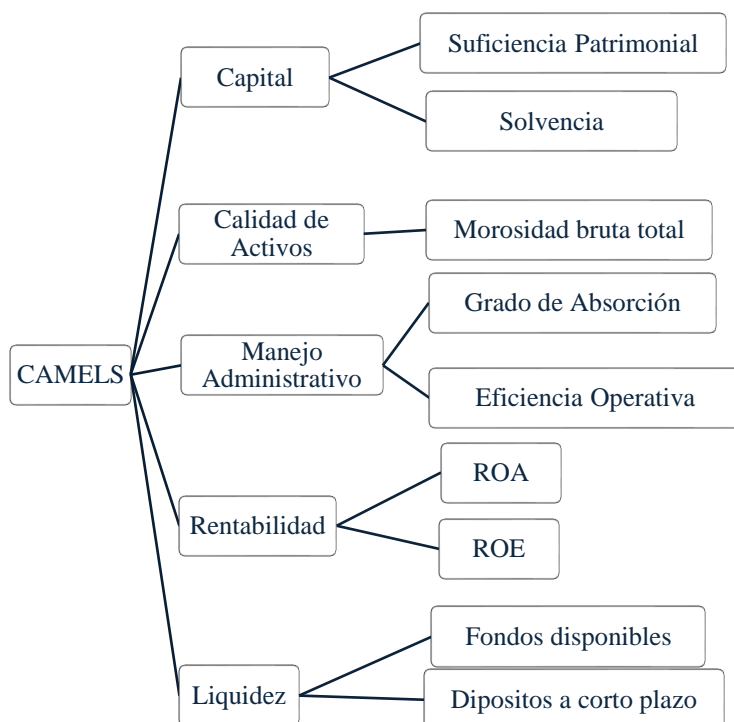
CAMELS

Capital

Suficiencia Patrimonial

Solvencia

Calidad de Activos

Morosidad bruta total

Manejo Administrativo

Grado de Absorción

Eficiencia Operativa

Rentabilidad

ROA

ROE

Liquidez

Fondos disponibles

Dipositos a corto plazo